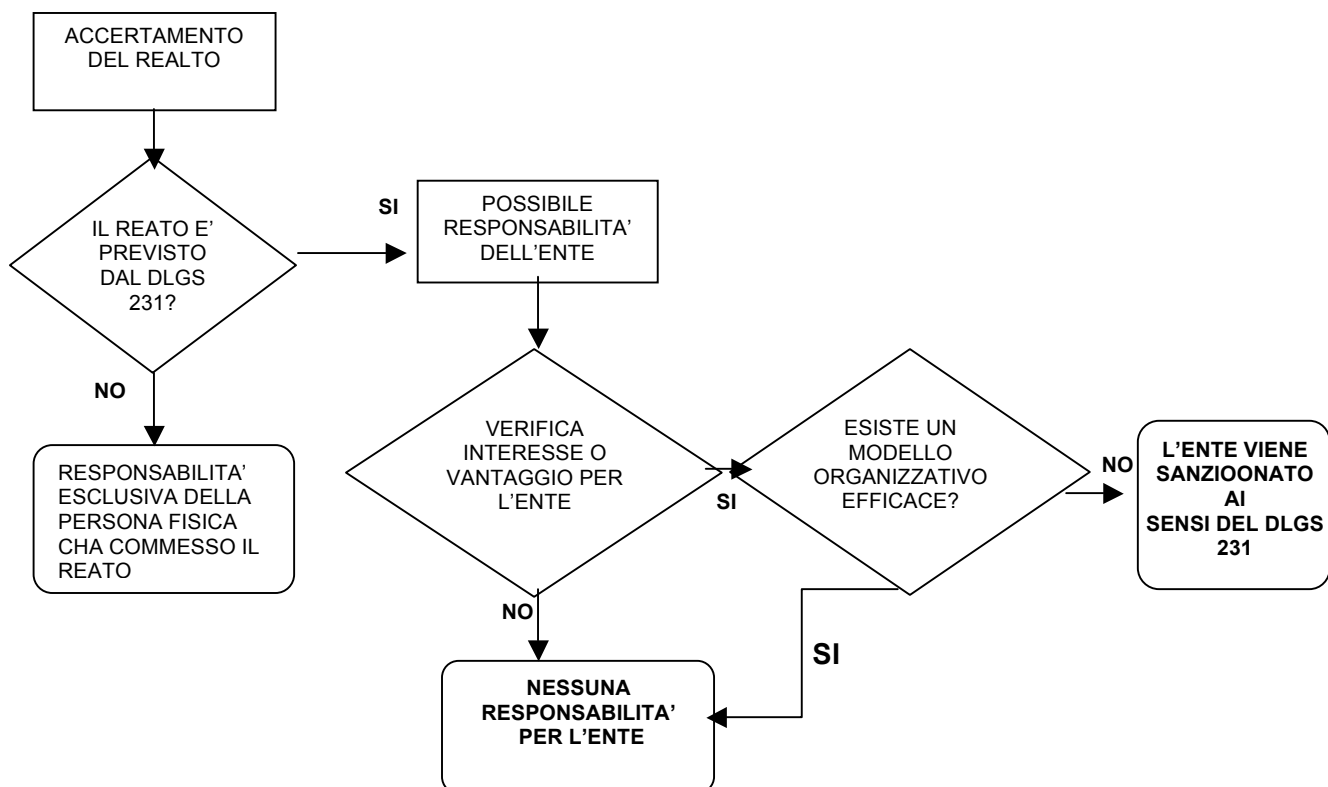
ACCERTAMENTO DEL REALTO

IL REATO E' PREVISTO DAL DLGS 231?

SI

POSSIBILE RESPONSABILITA' DELL'ENTE

NO

RESPONSABILITA' ESCLUSIVA DELLA PERSONA FISICA CHA COMMESSO IL REATO

VERIFICA INTERESSE O VANTAGGIO PER L'ENTE

SI

ESISTE UN MODELLO ORGANIZZATIVO EFFICACE?

NO

L'ENTE VIENE SANZIOONATO AI SENSI DEL DLGS 231

NO

SI

NESSUNA RESPONSABILITA' PER L'ENTE